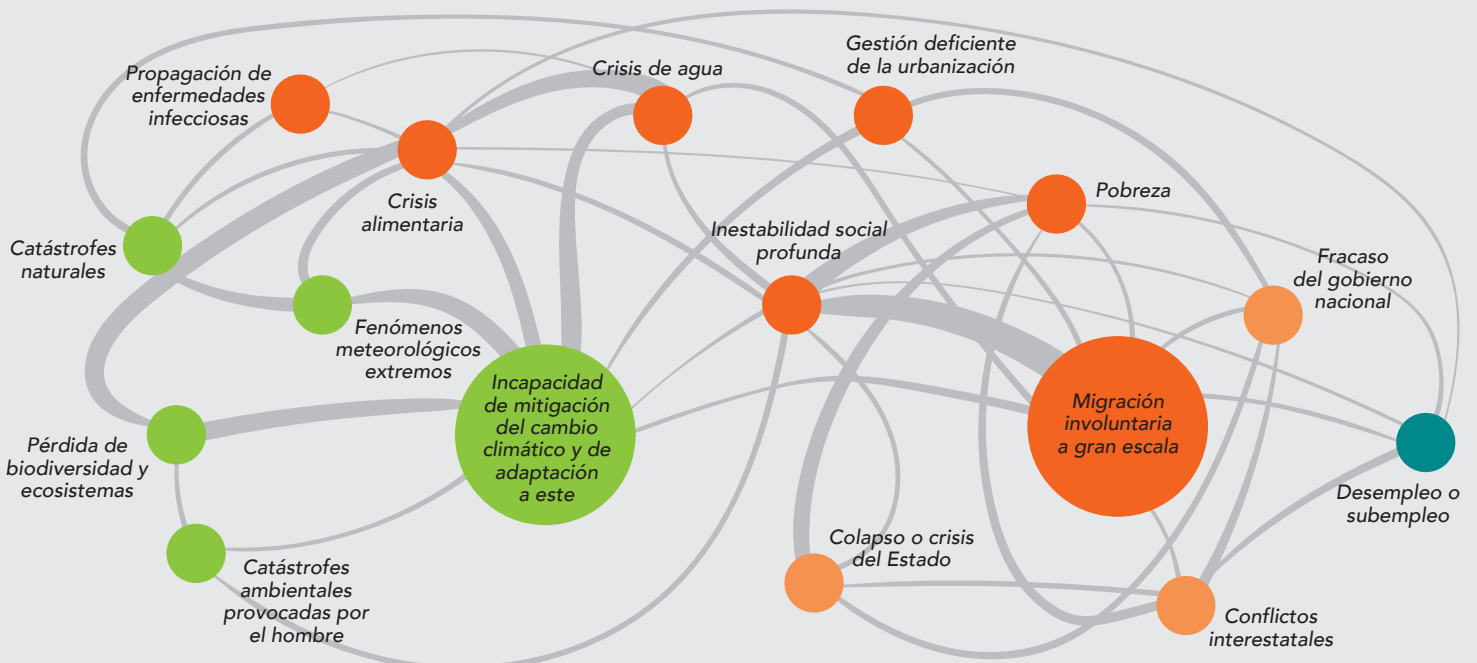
Propagación de enfermedades infecciosas

Crisis de agua

Gestión deficiente de la urbanización

Crisis alimentaria

Pobreza

Catástrofes naturales

Inestabilidad social profunda

Fracaso del gobierno nacional

Fenómenos meteorológicos extremos

Incapacidad de mitigación del cambio climático y de adaptación a este

Migración involuntaria a gran escala

Pérdida de biodiversidad y ecosistemas

Desempleo o subempleo

Colapso o crisis del Estado

Catástrofes ambientales provocadas por el hombre

Conflictos interestatales